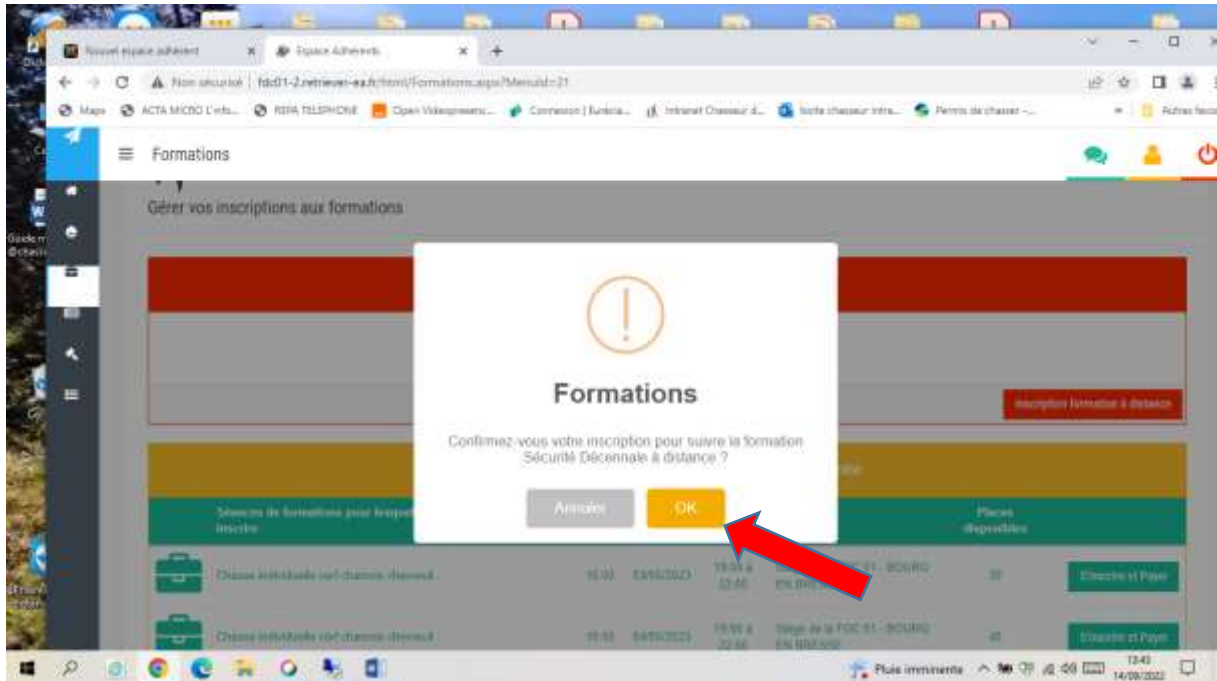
Nouvel espace adhérent
Espace Adhérents
Non sécurisé | fdc01-2.retriever-ea.fr/html/Formations.aspx?MenuId=21
Maps
ACTA MICRO L'info...
REPA TELEPHONE
Open Videopresenc...
Connexion | Eureka...
Intranet Chasseur d...
boite chasseur intra...
Permis de chasser -...
Autres favoris

Formations

Gérer vos inscriptions aux formations

Inscription formation à distance

Formations

Confirmez-vous votre inscription pour suivre la formation Sécurité Décennale à distance ?

Annuler
OK

Séances de formations pour lesquelles inscrire
Places disponibles

Chasse individuelle cerf chamois chevreuil
Siège de la FDC 01 - BOURG EN BRESSE
Inscrire et Payer

Chasse individuelle cerf chamois chevreuil
Siège de la FDC 01 - BOURG EN BRESSE
Inscrire et Payer

Pluie imminente
13:43
14/09/2022